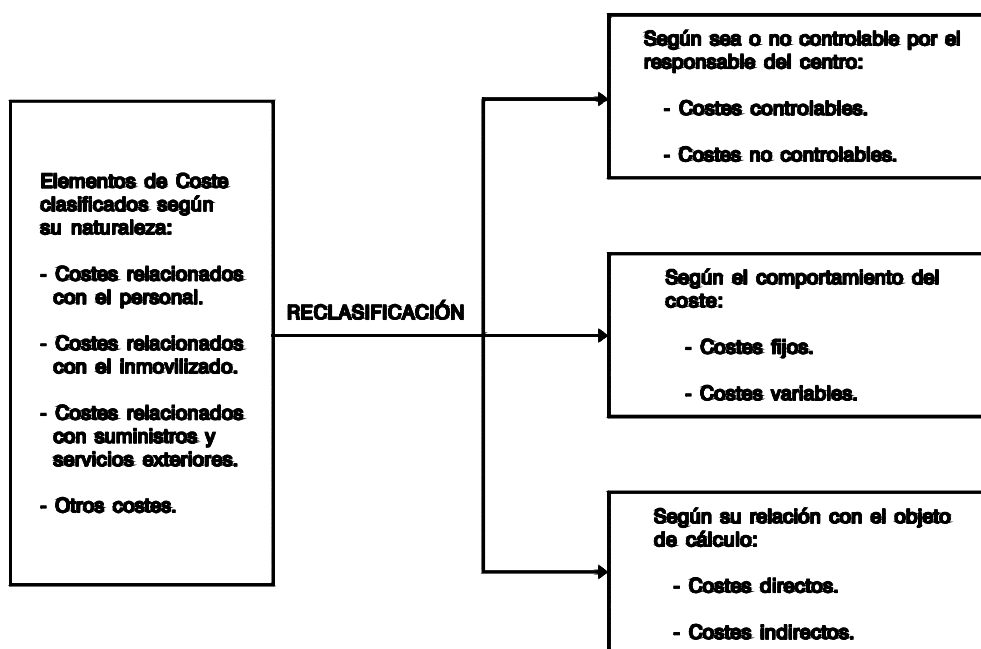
Elementos de Coste clasificados según su naturaleza:

- Costes relacionados con el personal.

- Costes relacionados con el inmovilizado.

- Costes relacionados con suministros y servicios exteriores.

- Otros costes.

RECLASIFICACIÓN

Según sea o no controlable por el responsable del centro:

- Costes controlables.

- Costes no controlables.

Según el comportamiento del coste:

- Costes fijos.

- Costes variables.

Según su relación con el objeto de cálculo:

- Costes directos.

- Costes indirectos.